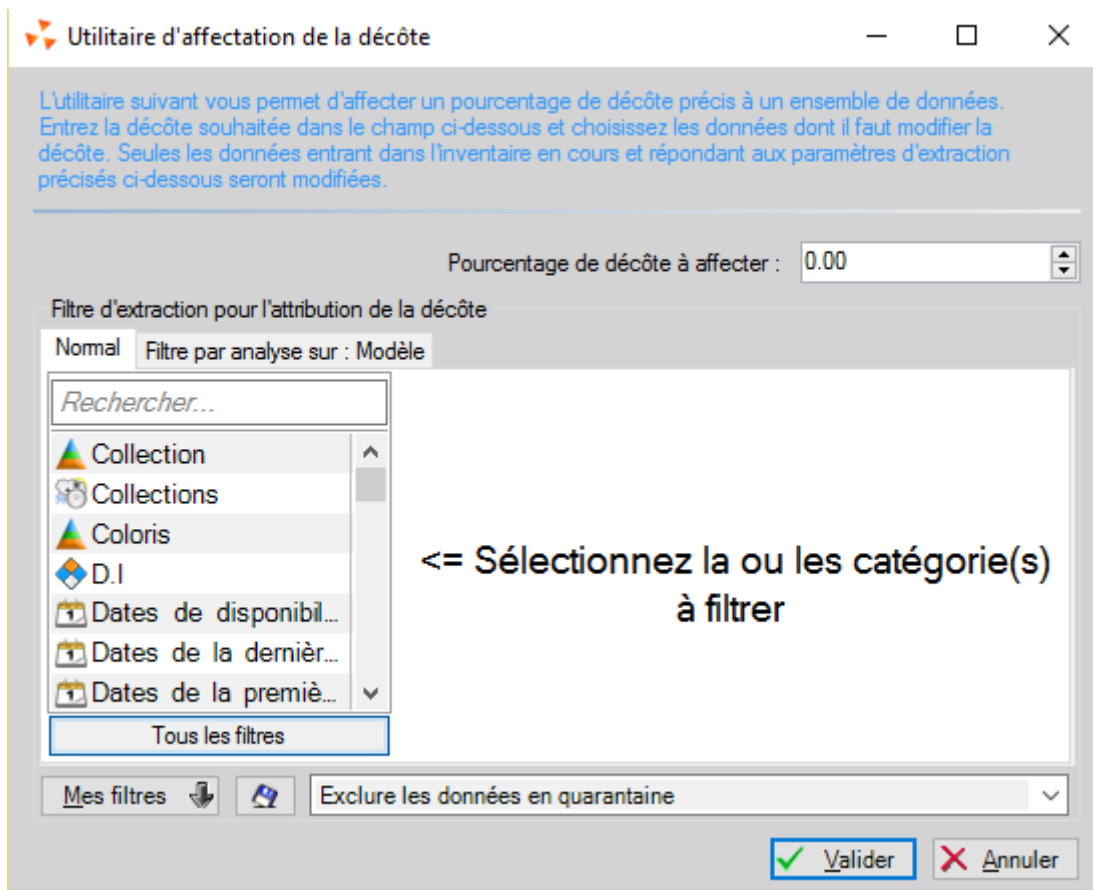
Utilitaire d'affectation de la décôte

L'utilitaire suivant vous permet d'affecter un pourcentage de décôte précis à un ensemble de données. Entrez la décôte souhaitée dans le champ ci-dessous et choisissez les données dont il faut modifier la décôte. Seules les données entrant dans l'inventaire en cours et répondant aux paramètres d'extraction précisés ci-dessous seront modifiées.

Pourcentage de décôte à affecter : 0.00

Filtre d'extraction pour l'attribution de la décôte

Normal | Filtre par analyse sur : Modèle

Rechercher...

Collection
Collections
Coloris
D.I
Dates de disponibil...
Dates de la dernièr...
Dates de la premiè...

Tous les filtres

<= Sélectionnez la ou les catégorie(s) à filtrer

Mes filtres

Exclure les données en quarantaine

Valider

Annuler